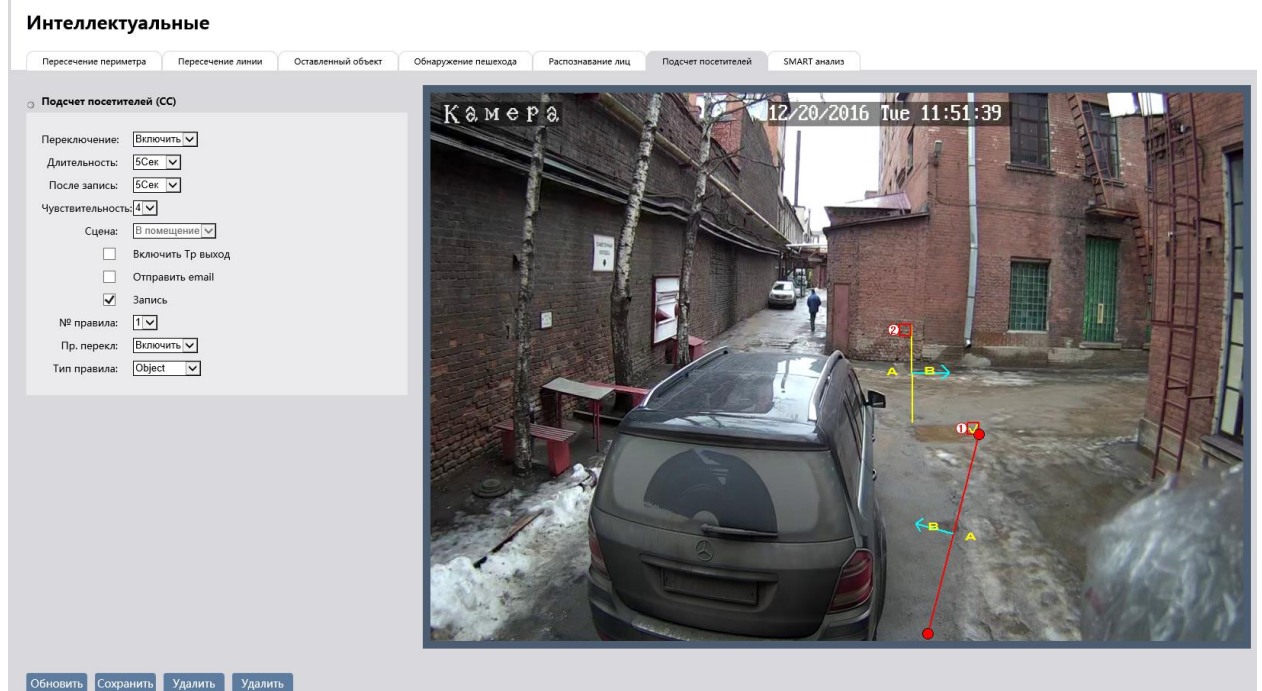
Интеллектуальные

Пересечение периметра | Пересечение линии | Оставленный объект | Обнаружение пешехода | Распознавание лиц | Подсчет посетителей | SMART анализ

Подсчет посетителей (CC)

Переключение: Включить
Длительность: 5Сек
После запись: 5Сек
Чувствительность: 4
Сцена: В помещение
Включить Тр выход
Отправить email
Запись
№ правила: 1
Пр. перекл: Включить
Тип правила: Object

Камера 12/20/2016 Tue 11:51:39

2
A B
1
B A

Обновить Сохранить Удалить Удалить